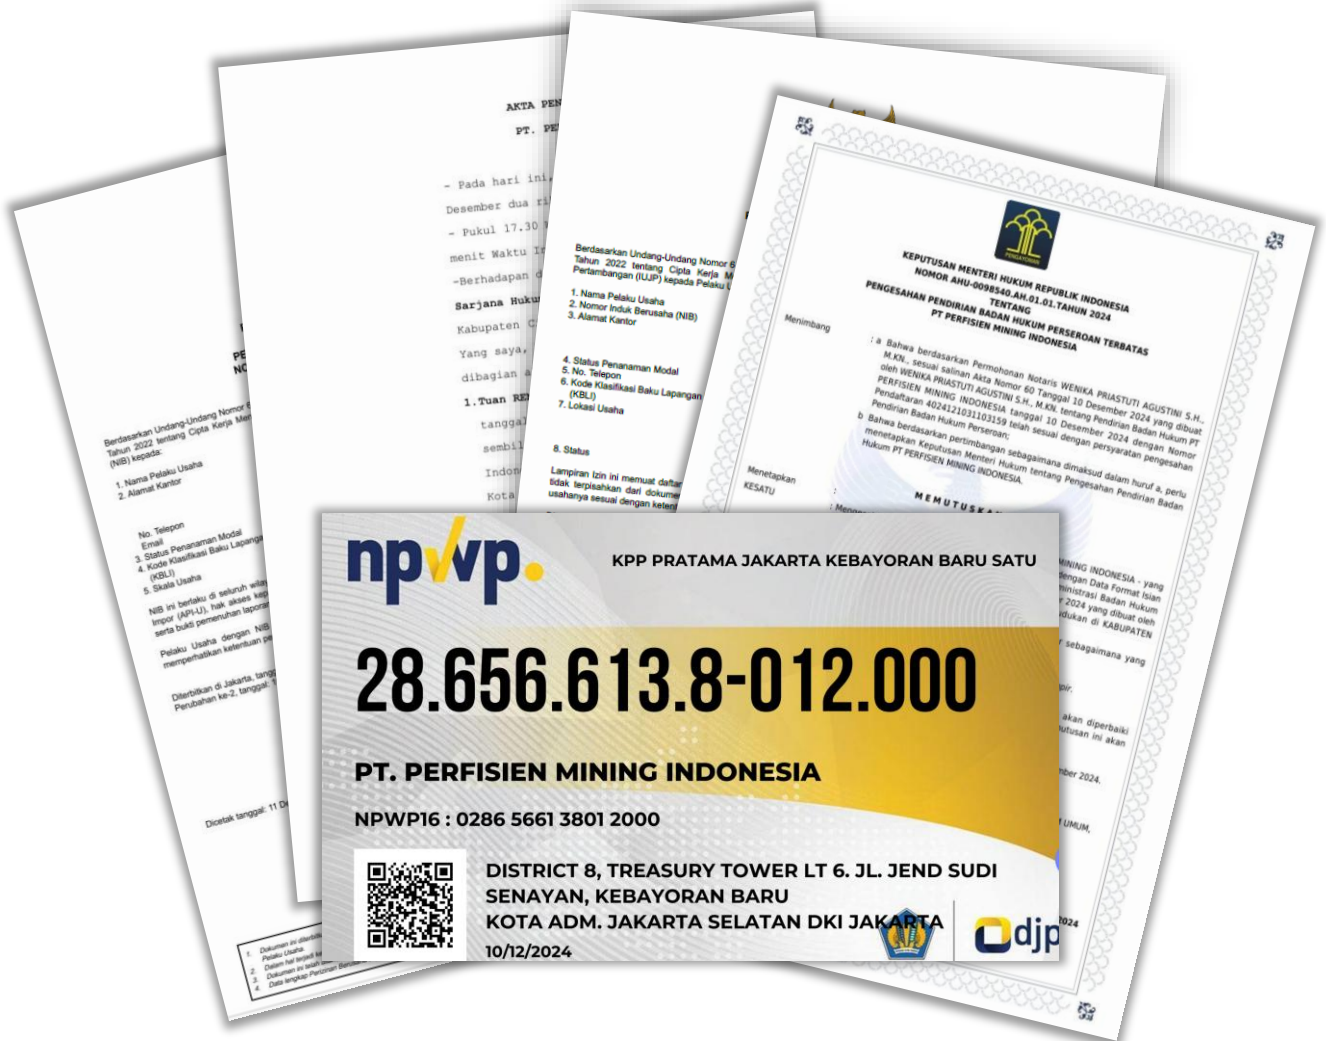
npwp

KPP PRATAMA JAKARTA KEBAYORAN BARU SATU

28.656.613.8-012.000

PT. PERFISIEN MINING INDONESIA

NPWP16 : 0286 5661 3801 2000

DISTRICT 8, TREASURY TOWER LT 6. JL. JEND SUDI SENAYAN, KEBAYORAN BARU
KOTA ADM. JAKARTA SELATAN DKI JAKARTA
10/12/2024

djp

KEPUTUSAN MENTERI HUKUM REPUBLIK INDONESIA
NOMOR AHU-0098540.AH.01.01.TAHUN 2024
TENTANG
PENGESAHAN PENDIRIAN BADAN HUKUM PERSEROAN TERBATAS
PT PERFISIEN MINING INDONESIA

Menimbang : a Bahwa berdasarkan Permohonan Notaris WENIKA PRIASTUTI AGUSTINI S.H., M.KN., sesuai salinan Akta Nomor 60 Tanggal 10 Desember 2024 yang dibuat oleh WENIKA PRIASTUTI AGUSTINI S.H., M.KN. tentang Pendirian Badan Hukum PT PERFISIEN MINING INDONESIA tanggal 10 Desember 2024 dengan Nomor Pendaftaran 4024121031103159 telah sesuai dengan persyaratan pengesahan Pendirian Badan Hukum Perseroan;
b Bahwa berdasarkan pertimbangan sebagaimana dimaksud dalam huruf a, perlu menetapkan Keputusan Menteri Hukum tentang Pengesahan Pendirian Badan Hukum PT PERFISIEN MINING INDONESIA.

MEMUTUSKAN

Menetapkan
KESATU

AKTA PEN
PT. PE
- Pada hari ini,
Desember dua
- Pukul 17.30
menit Waktu I
-Berhadapan d
Sarjana Huku
Kabupaten C
Yang saya,
dibagian a
1.Tuan RE

Berdasarkan Undang-Undang Nomor 6 Tahun 2022 tentang Cipta Kerja M Pertambangan (IUJP) kepada Pelaku
1. Nama Pelaku Usaha
2. Nomor Induk Berusaha (NIB)
3. Alamat Kantor
4. Status Penanaman Modal
5. No. Telepon
6. Kode Klasifikasi Baku Lapangan (KBLI)
7. Lokasi Usaha
8. Status

Berdasarkan Undang-Undang Nomor 6 Tahun 2022 tentang Cipta Kerja Men (NIB) kepada:
1. Nama Pelaku Usaha
2. Alamat Kantor
No. Telepon
Email
3. Status Penanaman Modal
4. Kode Klasifikasi Baku Lapanga (KBLI)
5. Skala Usaha

Dicetak tanggal: 11 De